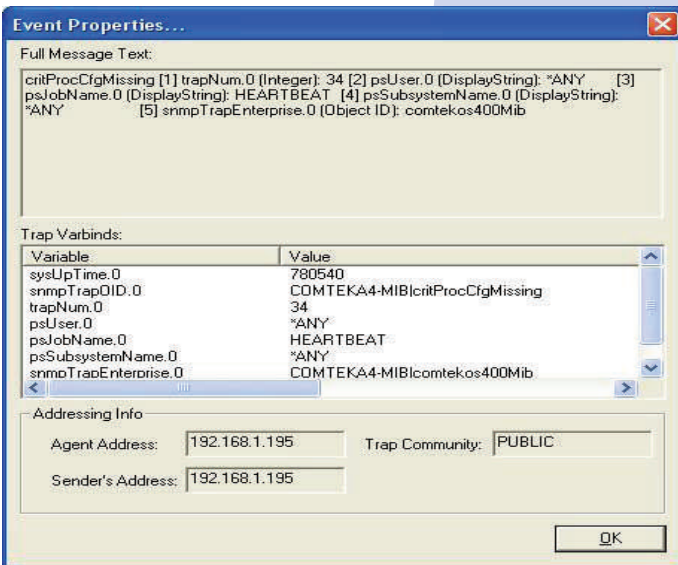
Event Properties...

Full Message Text:

critProcCfgMissing [1] trapNum.0 (Integer): 34 [2] psUser.0 (DisplayString): *ANY [3] psJobName.0 (DisplayString): HEARTBEAT [4] psSubsystemName.0 (DisplayString): *ANY [5] snmpTrapEnterprise.0 (Object ID): comtekos400Mib

Trap Varbinds:

| Variable | Value |
|---|---|
| sysUpTime.0 | 780540 |
| snmpTrapOID.0 | COMTEKA4-MIB|critProcCfgMissing |
| trapNum.0 | 34 |
| psUser.0 | *ANY |
| psJobName.0 | HEARTBEAT |
| psSubsystemName.0 | *ANY |
| snmpTrapEnterprise.0 | COMTEKA4-MIB|comtekos400Mib |

Addressing Info

Agent Address: 192.168.1.195

Trap Community: PUBLIC

Sender's Address: 192.168.1.195

OK